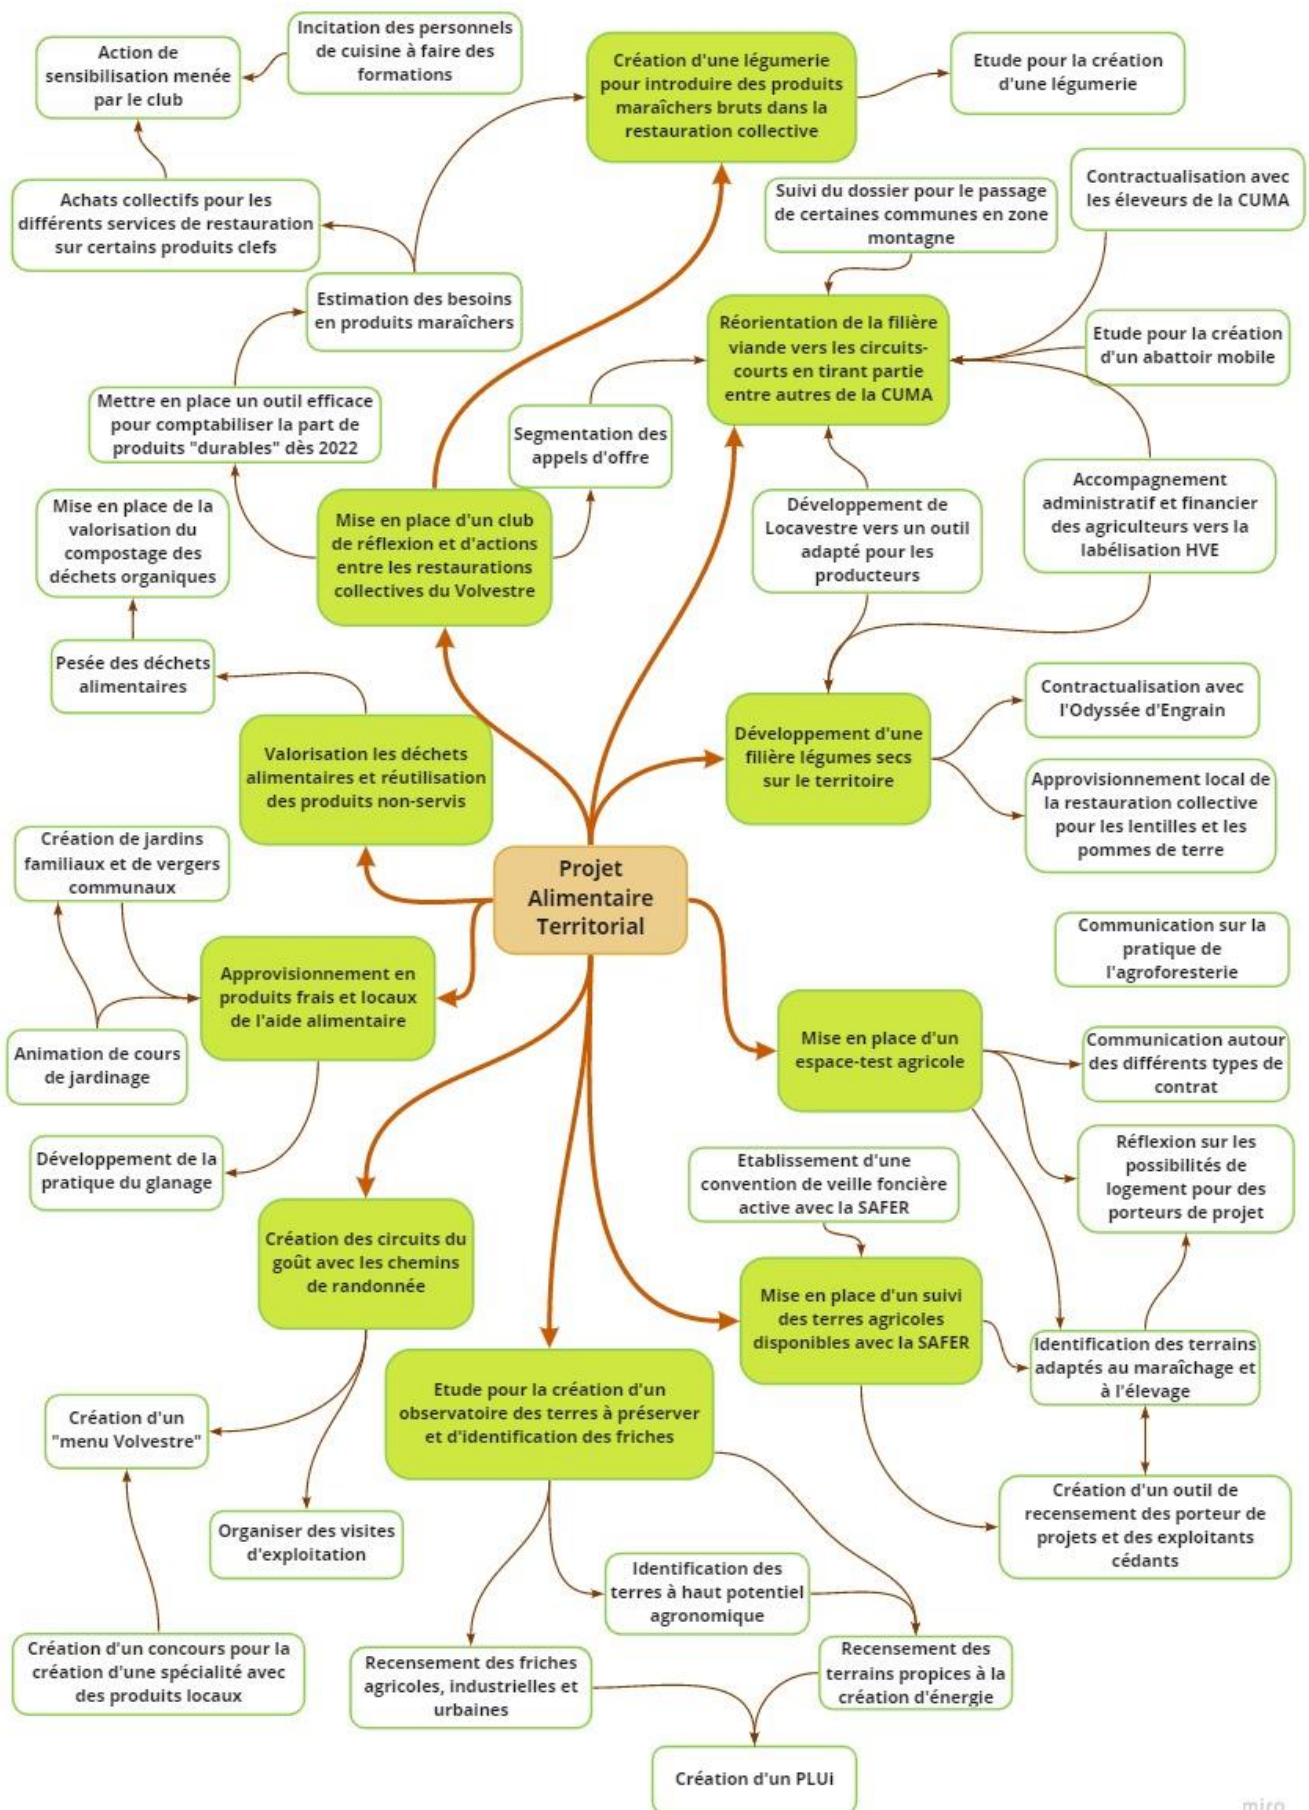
Incitation des personnels de cuisine à faire des formations

Action de sensibilisation menée par le club

Création d'une légumerie pour introduire des produits maraîchers bruts dans la restauration collective

Etude pour la création d'une légumerie

Achats collectifs pour les différents services de restauration sur certains produits clefs

Suivi du dossier pour le passage de certaines communes en zone montagne

Contractualisation avec les éleveurs de la CUMA

Estimation des besoins en produits maraîchers

Réorientation de la filière viande vers les circuits-courts en tirant partie entre autres de la CUMA

Etude pour la création d'un abattoir mobile

Mettre en place un outil efficace pour comptabiliser la part de produits "durables" dès 2022

Segmentation des appels d'offre

Mise en place de la valorisation du compostage des déchets organiques

Mise en place d'un club de réflexion et d'actions entre les restaurations collectives du Volvestre

Développement de Locavestre vers un outil adapté pour les producteurs

Accompagnement administratif et financier des agriculteurs vers la labélisation HVE

Pesée des déchets alimentaires

Contractualisation avec l'Odyssée d'Engrain

Valorisation les déchets alimentaires et réutilisation des produits non-servis

Développement d'une filière légumes secs sur le territoire

Approvisionnement local de la restauration collective pour les lentilles et les pommes de terre

Création de jardins familiaux et de vergers communaux

Projet Alimentaire Territorial

Communication sur la pratique de l'agroforesterie

Approvisionnement en produits frais et locaux de l'aide alimentaire

Mise en place d'un espace-test agricole

Communication autour des différents types de contrat

Animation de cours de jardinage

Développement de la pratique du glanage

Etablissement d'une convention de veille foncière active avec la SAFER

Réflexion sur les possibilités de logement pour des porteurs de projet

Création des circuits du goût avec les chemins de randonnée

Mise en place d'un suivi des terres agricoles disponibles avec la SAFER

Identification des terrains adaptés au maraîchage et à l'élevage

Création d'un "menu Volvestre"

Etude pour la création d'un observatoire des terres à préserver et d'identification des friches

Création d'un outil de recensement des porteur de projets et des exploitants cédants

Organiser des visites d'exploitation

Identification des terres à haut potentiel agronomique

Création d'un concours pour la création d'une spécialité avec des produits locaux

Recensement des friches agricoles, industrielles et urbaines

Recensement des terrains propices à la création d'énergie

Création d'un PLUi

miro